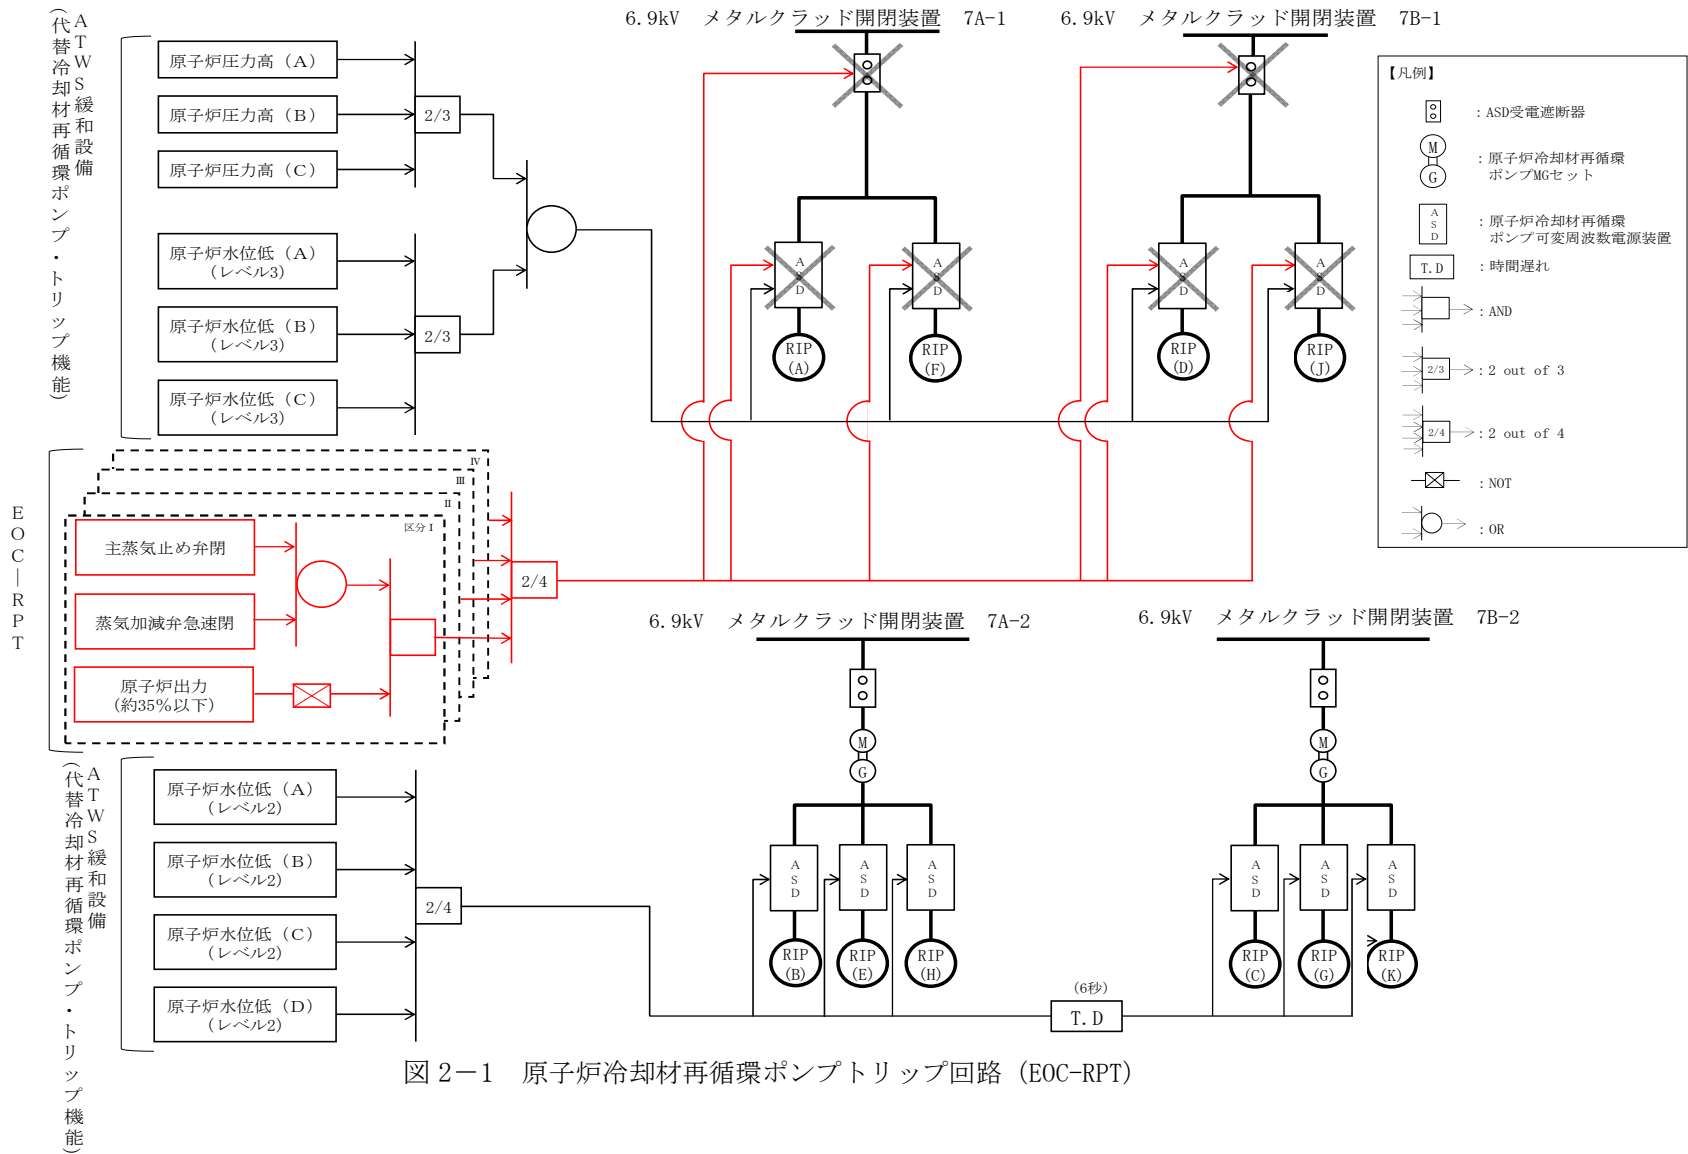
ATWS緩和設備（代替冷却材再循環ポンプ・トリップ機能）

原子炉圧力高（A）
原子炉圧力高（B）
原子炉圧力高（C）
2/3
原子炉水位低（A）（レベル3）
原子炉水位低（B）（レベル3）
原子炉水位低（C）（レベル3）
2/3

6.9kV　メタルクラッド開閉装置　7A−1
6.9kV　メタルクラッド開閉装置　7B−1

A S D
A S D
A S D
A S D
RIP (A)
RIP (F)
RIP (D)
RIP (J)

【凡例】
：ASD受電遮断器
M G ：原子炉冷却材再循環ポンプMGセット
A S D ：原子炉冷却材再循環ポンプ可変周波数電源装置
T.D ：時間遅れ
：AND
2/3 ：2 out of 3
2/4 ：2 out of 4
：NOT
：OR

EOC−RPT

IV
III
II
区分 I
主蒸気止め弁閉
蒸気加減弁急速閉
原子炉出力（約35%以下）
2/4

6.9kV　メタルクラッド開閉装置　7A−2
6.9kV　メタルクラッド開閉装置　7B−2

M
G
M
G
A S D
A S D
A S D
A S D
A S D
A S D
RIP (B)
RIP (E)
RIP (H)
RIP (C)
RIP (G)
RIP (K)

ATWS緩和設備（代替冷却材再循環ポンプ・トリップ機能）

原子炉水位低（A）（レベル2）
原子炉水位低（B）（レベル2）
原子炉水位低（C）（レベル2）
原子炉水位低（D）（レベル2）
2/4

（6秒）
T.D

図 2−1　原子炉冷却材再循環ポンプトリップ回路（EOC-RPT）